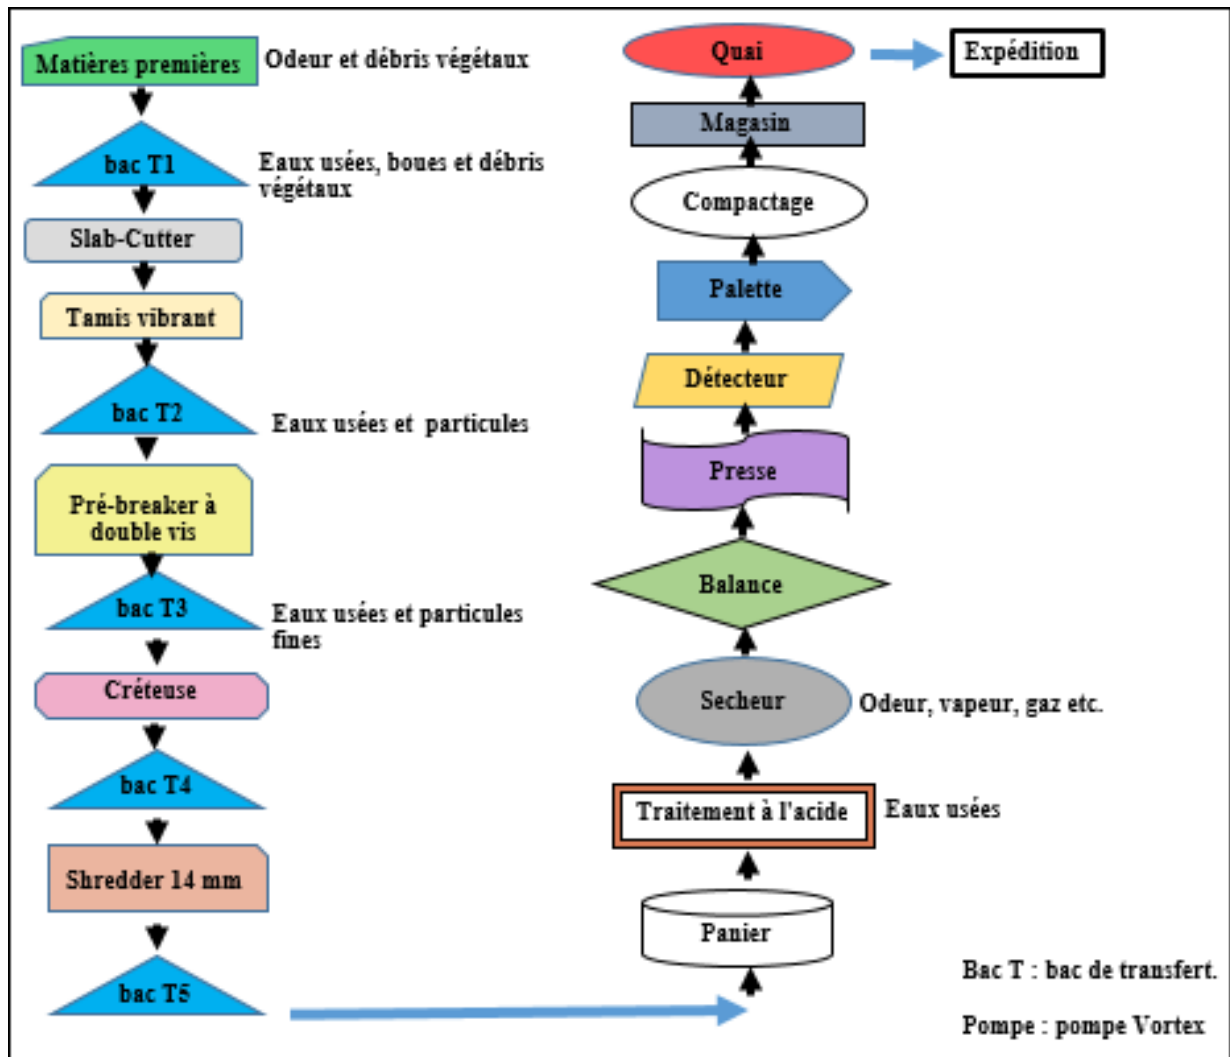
Matières premières
Odeur et débris végétaux
bac T1
Eaux usées, boues et débris végétaux
Slab-Cutter
Tamis vibrant
bac T2
Eaux usées et particules
Pré-breaker à double vis
bac T3
Eaux usées et particules fines
Créteuse
bac T4
Shredder 14 mm
bac T5

Quai
Expédition
Magasin
Compactage
Palette
Détecteur
Presse
Balance
Secheur
Odeur, vapeur, gaz etc.
Traitement à l'acide
Eaux usées
Panier

Bac T : bac de transfert.

Pompe : pompe Vortex